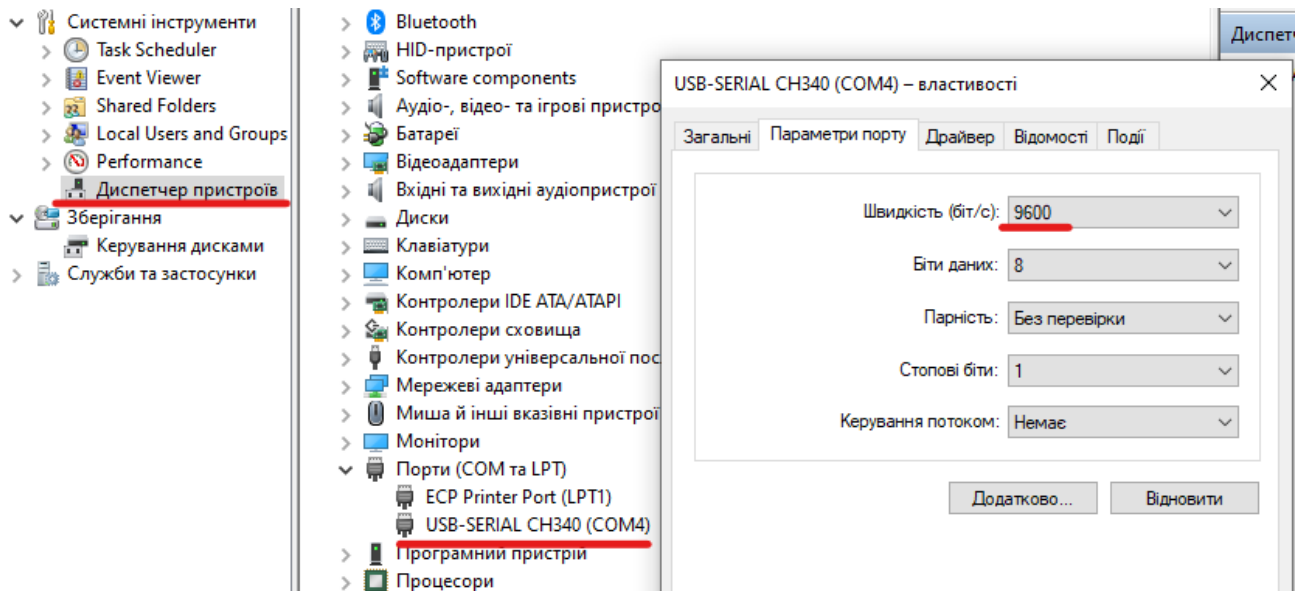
Системні інструменти
Task Scheduler
Event Viewer
Shared Folders
Local Users and Groups
Performance
Диспетчер пристроїв
Зберігання
Керування дисками
Служби та застосунки

Bluetooth
HID-пристрої
Software components
Аудіо-, відео- та ігрові пристро
Батареї
Відеоадаптери
Вхідні та вихідні аудіопристрої
Диски
Клавіатури
Комп'ютер
Контролери IDE ATA/ATAPI
Контролери сховища
Контролери універсальної пос
Мережеві адаптери
Миша й інші вказівні пристрої
Монітори
Порти (COM та LPT)
ECP Printer Port (LPT1)
USB-SERIAL CH340 (COM4)
Програмні пристрої
Процесори

Диспетч

USB-SERIAL CH340 (COM4) – властивості

Загальні | Параметри порту | Драйвер | Відомості | Події

Швидкість (біт/с): 9600
Біти даних: 8
Парність: Без перевірки
Стопові біти: 1
Керування потоком: Немає

Додатково...
Відновити